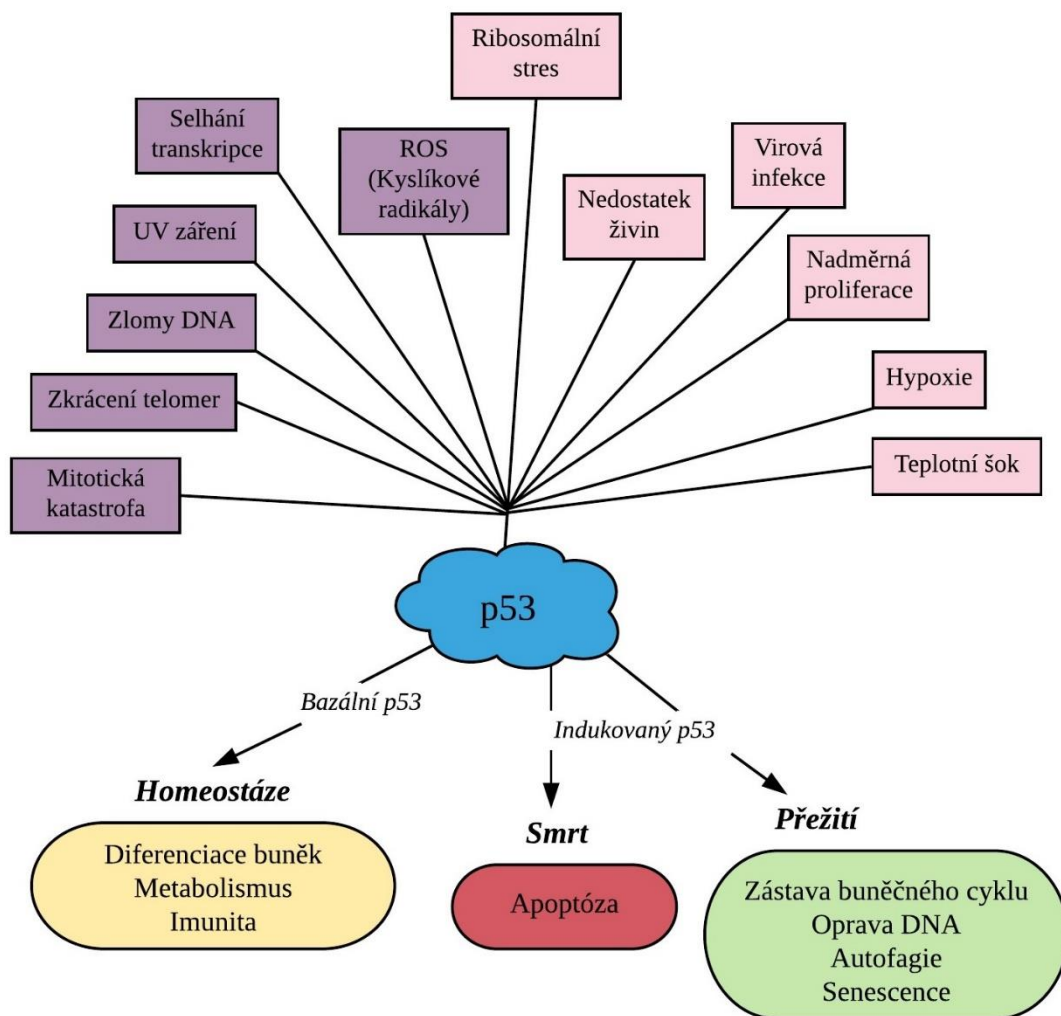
Ribosomální stres

Selhání transkripce

ROS (Kyslíkové radikály)

Nedostatek živin

Virová infekce

UV záření

Nadměrná proliferace

Zlomy DNA

Zkrácení telomer

Hypoxie

Mitotická katastrofa

Teplotní šok

p53

Bazální p53

Indukovaný p53

Homeostáze

Smrt

Přežití

Diferenciace buněk
Metabolismus
Imunita

Apoptóza

Zástava buněčného cyklu
Oprava DNA
Autofagie
Senescence